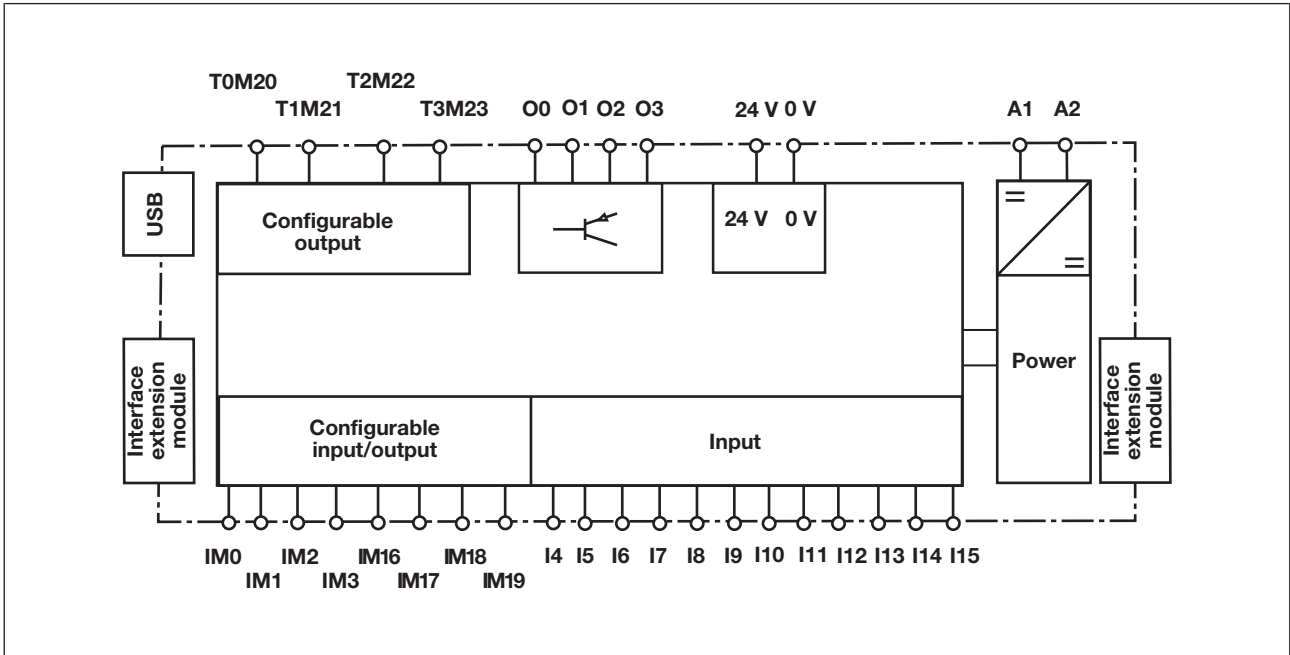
T0M20
T1M21
T2M22
T3M23
O0 O1 O2 O3
24 V 0 V
A1 A2

USB

Configurable output

24 V 0 V

=
=

Interface extension module

Power

Interface extension module

Configurable input/output

Input

IM0
IM1
IM2
IM3
IM16
IM17
IM18
IM19
I4 I5 I6 I7 I8 I9 I10 I11 I12 I13 I14 I15